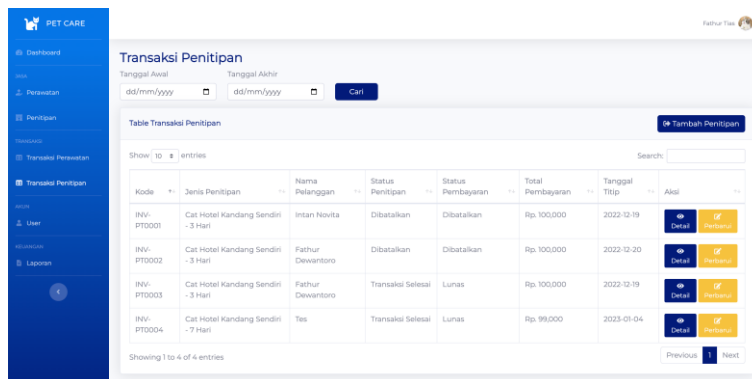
PET CARE

Dashboard

DATA

Perawatan

Penitipan

TRANSAKSI

Transaksi Perawatan

Transaksi Penitipan

AKUN

User

KEUANGAN

Laporan

Fathur Tes

Transaksi Penitipan

Tanggal Awal

dd/mm/yyyy

Tanggal Akhir

dd/mm/yyyy

Cari

Table Transaksi Penitipan

Tambah Penitipan

Show 10 entries

Search:

| Kode | Jenis Penitipan | Nama Pelanggan | Status Penitipan | Status Pembayaran | Total Pembayaran | Tanggal Titip | Aksi |
|---|---|---|---|---|---|---|---|
| INV-PT0001 | Cat Hotel Kandang Sendiri - 3 Hari | Intan Novita | Dibatalkan | Dibatalkan | Rp. 100,000 | 2022-12-19 | Detail Perbarui |
| INV-PT0002 | Cat Hotel Kandang Sendiri - 3 Hari | Fathur Dewantoro | Dibatalkan | Dibatalkan | Rp. 100,000 | 2022-12-20 | Detail Perbarui |
| INV-PT0003 | Cat Hotel Kandang Sendiri - 3 Hari | Fathur Dewantoro | Transaksi Selesai | Lunas | Rp. 100,000 | 2022-12-19 | Detail Perbarui |
| INV-PT0004 | Cat Hotel Kandang Sendiri - 7 Hari | Tes | Transaksi Selesai | Lunas | Rp. 99,000 | 2023-01-04 | Detail Perbarui |

Showing 1 to 4 of 4 entries

Previous 1 Next